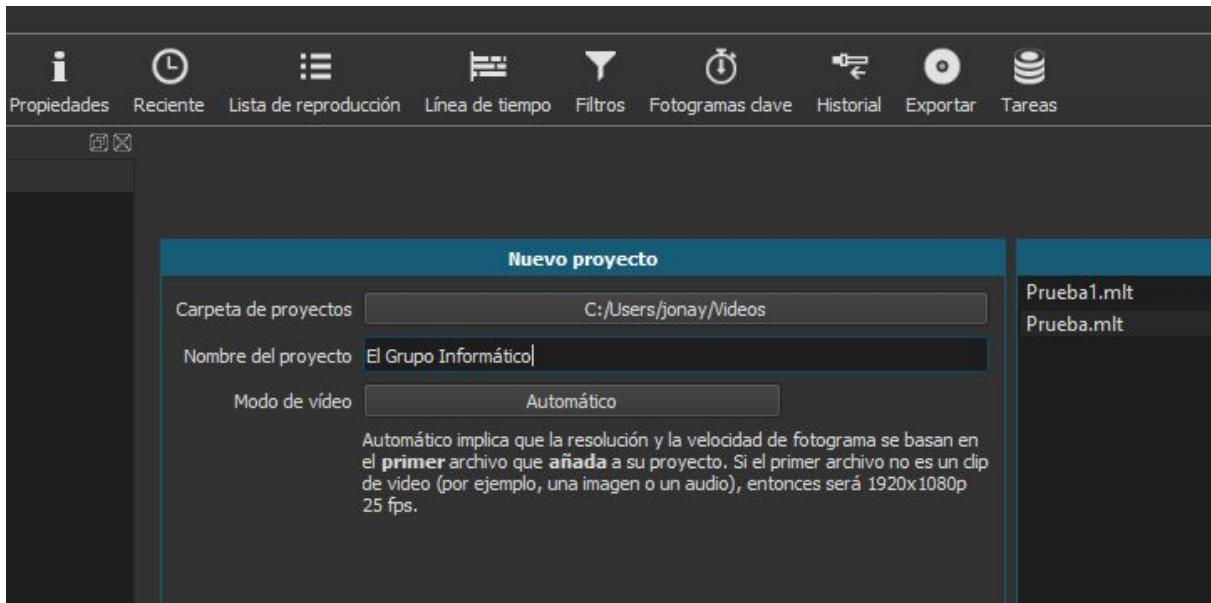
Propiedades Reciente Lista de reproducción Línea de tiempo Filtros Fotogramas clave Historial Exportar Tareas

Nuevo proyecto

Carpeta de proyectos C:/Users/jonay/Videos

Nombre del proyecto El Grupo Informático

Modo de vídeo Automático

Automático implica que la resolución y la velocidad de fotograma se basan en el **primer** archivo que **añada** a su proyecto. Si el primer archivo no es un clip de video (por ejemplo, una imagen o un audio), entonces será 1920x1080p 25 fps.

Prueba1.mlt
Prueba.mlt